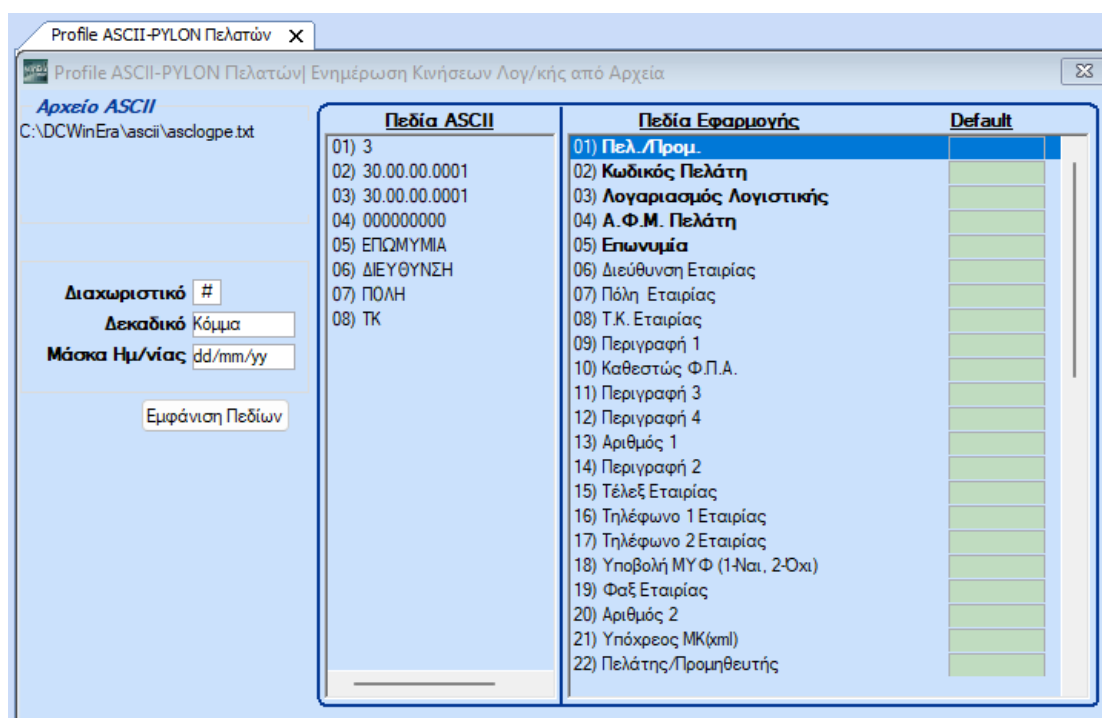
Profile ASCII-PYLON Πελατών ✕

Profile ASCII-PYLON Πελατών| Ενημέρωση Κινήσεων Λογ/κής από Αρχεία

Αρχείο ASCII
C:\DCWinEra\ascii\asclogpe.txt

Διαχωριστικό #
Δεκαδικό Κόμμα
Μάσκα Ημ/νίας dd/mm/yy

Εμφάνιση Πεδίων

Πεδία ASCII
01) 3
02) 30.00.00.0001
03) 30.00.00.0001
04) 000000000
05) ΕΠΩΝΥΜΙΑ
06) ΔΙΕΥΘΥΝΣΗ
07) ΠΟΛΗ
08) ΤΚ

| Πεδία Εφαρμογής | Default |
|---|---|
| 01) Πελ./Προμ. | |
| 02) Κωδικός Πελάτη | |
| 03) Λογαριασμός Λογιστικής | |
| 04) Α.Φ.Μ. Πελάτη | |
| 05) Επωνυμία | |
| 06) Διεύθυνση Εταιρίας | |
| 07) Πόλη Εταιρίας | |
| 08) Τ.Κ. Εταιρίας | |
| 09) Περιγραφή 1 | |
| 10) Καθεστώς Φ.Π.Α. | |
| 11) Περιγραφή 3 | |
| 12) Περιγραφή 4 | |
| 13) Αριθμός 1 | |
| 14) Περιγραφή 2 | |
| 15) Τέλεξ Εταιρίας | |
| 16) Τηλέφωνο 1 Εταιρίας | |
| 17) Τηλέφωνο 2 Εταιρίας | |
| 18) Υποβολή ΜΥΦ (1-Ναι, 2-Όχι) | |
| 19) Φαξ Εταιρίας | |
| 20) Αριθμός 2 | |
| 21) Υπόχρεος ΜΚ(xml) | |
| 22) Πελάτης/Προμηθευτής | |